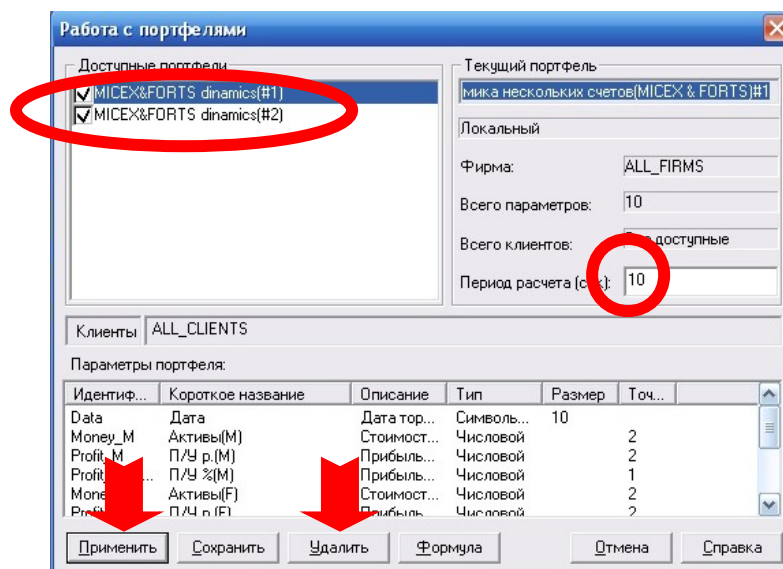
Работа с портфелями

Доступные портфели

MICEX&FORTS dinamics(#1)
MICEX&FORTS dinamics(#2)

Текущий портфель
мика нескольких счетов(MICEX & FORTS)#1

Локальный

Фирма: ALL_FIRMS

Всего параметров: 10

Всего клиентов: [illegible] доступные

Период расчета (с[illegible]): 10

Клиенты ALL_CLIENTS

Параметры портфеля:

| Идентиф... | Короткое название | Описание | Тип | Размер | Точ... |
|---|---|---|---|---|---|
| Data | Дата | Дата тор... | Символь... | 10 | |
| Money_M | Активы(M) | Стоимост... | Числовой | | 2 |
| Profit_M | П/У р.(M) | Прибыль... | Числовой | | 2 |
| Profit_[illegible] | П/У %(M) | Прибыль... | Числовой | | 1 |
| Mone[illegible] | Активы(F) | Стоимост... | Числовой | | 2 |
| Profi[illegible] | П/У р.(F) | Прибыль... | Числовой | | 2 |

Применить Сохранить Удалить Формула Отмена Справка